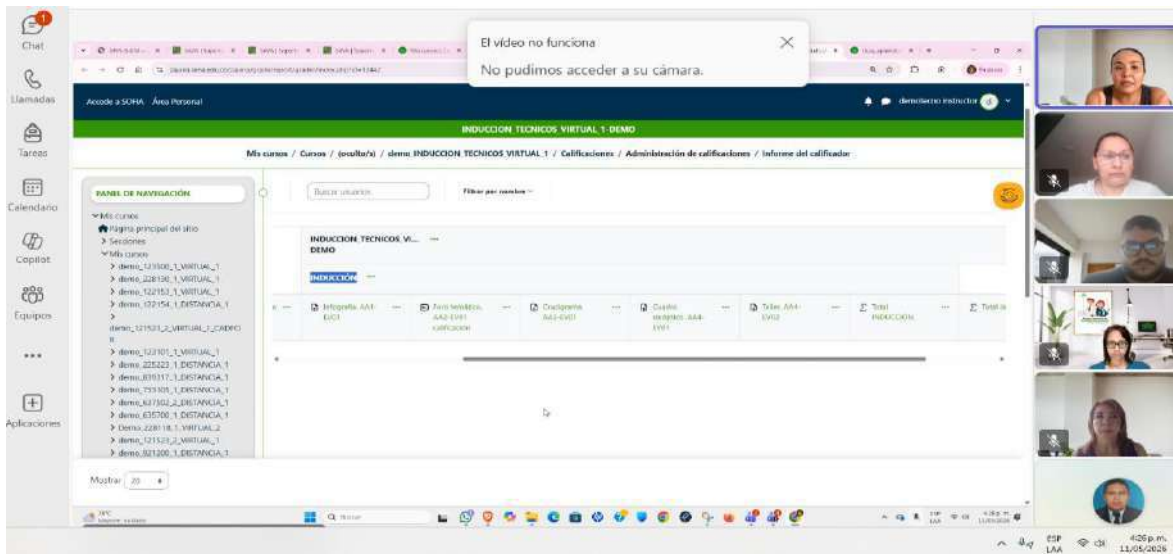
Chat
Llamadas
Tareas
Calendario
Copilot
Equipos
...
Aplicaciones

El vídeo no funciona
No pudimos acceder a su cámara.

Acceda a SOHA Área Personal
demoliento instructor
INDUCCION TECNICOS VIRTUAL 1-DEMO
Mis cursos / Cursos / (oculto/s) / demo INDUCCION TECNICOS VIRTUAL 1 / Calificaciones / Administración de calificaciones / Informe del calificador

PANEL DE NAVEGACIÓN
Mis cursos
Página principal del sitio
> Secciones
Mis cursos
> demo_123100_1_VIRTUAL_1
> demo_228130_1_VIRTUAL_1
> demo_122153_1_VIRTUAL_1
> demo_122154_1_DISTANCIA_1
>
demo_121523_2_VIRTUAL_1_CADPO
> demo_123101_1_VIRTUAL_1
> demo_225223_1_DISTANCIA_1
> demo_839317_1_DISTANCIA_1
> demo_733105_1_DISTANCIA_1
> demo_637502_2_DISTANCIA_1
> demo_635700_1_DISTANCIA_1
> Demo_228118_1_VIRTUAL_2
> demo_121523_2_VIRTUAL_1
> demo_921200_1_DISTANCIA_1

Buscar usuarios
Filtrar por nombre

INDUCCION_TECNICOS_VI... DEMO
INDUCCIÓN

Infografía AA1-EV01
Foro temático AA2-EV01 calificación
Crucigrama AA3-EV01
Cuadro sinóptico AA4-EV01
Taller AA4-EV02
Total INDUCCIÓN
Total

Mostrar 20

ESP LAA
4:26 p.m.
11/05/2025